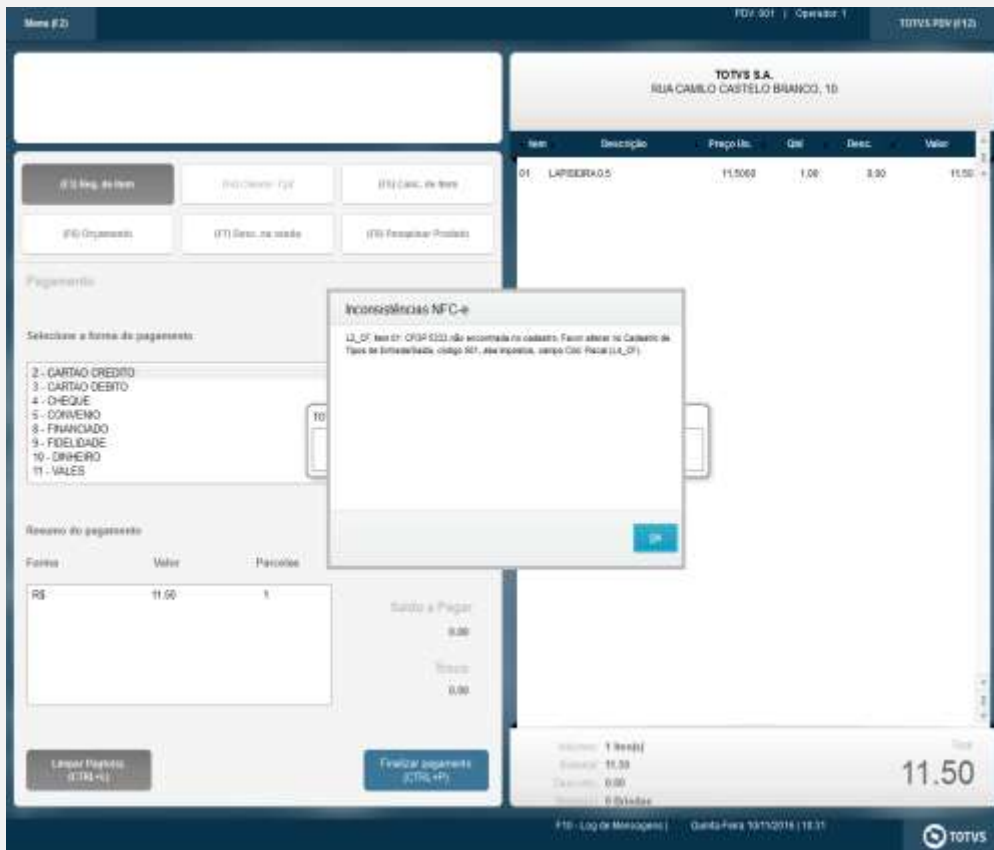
Menu (F2)

PDV: 001 | Operador: 1

TOTVS PDV (F12)

TOTVS S.A.
RUA CAMILO CASTELO BRANCO, 10

| Item | Descrição | Preço Un. | Qtd | Desc. | Valor |
|---|---|---|---|---|---|
| 01 | LAPISEIRA 0.5 | 11,5000 | 1,00 | 0,00 | 11,50 |

(F3) Reg. de Item

(F4) Cliente / Cpf

(F5) Canc. de Item

(F6) Orçamento

(F7) Desc. na venda

(F8) Pesquisar Produto

Pagamento

Selecione a forma de pagamento

2 - CARTAO CREDITO
3 - CARTAO DEBITO
4 - CHEQUE
5 - CONVENIO
8 - FINANCIADO
9 - FIDELIDADE
10 - DINHEIRO
11 - VALES

Inconsistências NFC-e

L2_CF, item 01: CFOP 5333 não encontrada no cadastro. Favor alterar no Cadastro de Tipos de Entrada/Saída, código 501, aba impostos, campo Cód. Fiscal (LX_CF).

OK

Resumo do pagamento

| Forma | Valor | Parcelas |
|---|---|---|
| R$ | 11,50 | 1 |

Saldo a Pagar
0,00

Troco
0,00

Limpar Pagtos (CTRL+L)

Finalizar pagamento (CTRL+P)

Volumes: 1 Item(s)
Subtotal: 11,50
Desconto: 0,00
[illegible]: 0 Entradas

Total
11.50

F10 - Log de Mensagens | Quinta-Feira 10/11/2016 | 10:31

TOTVS